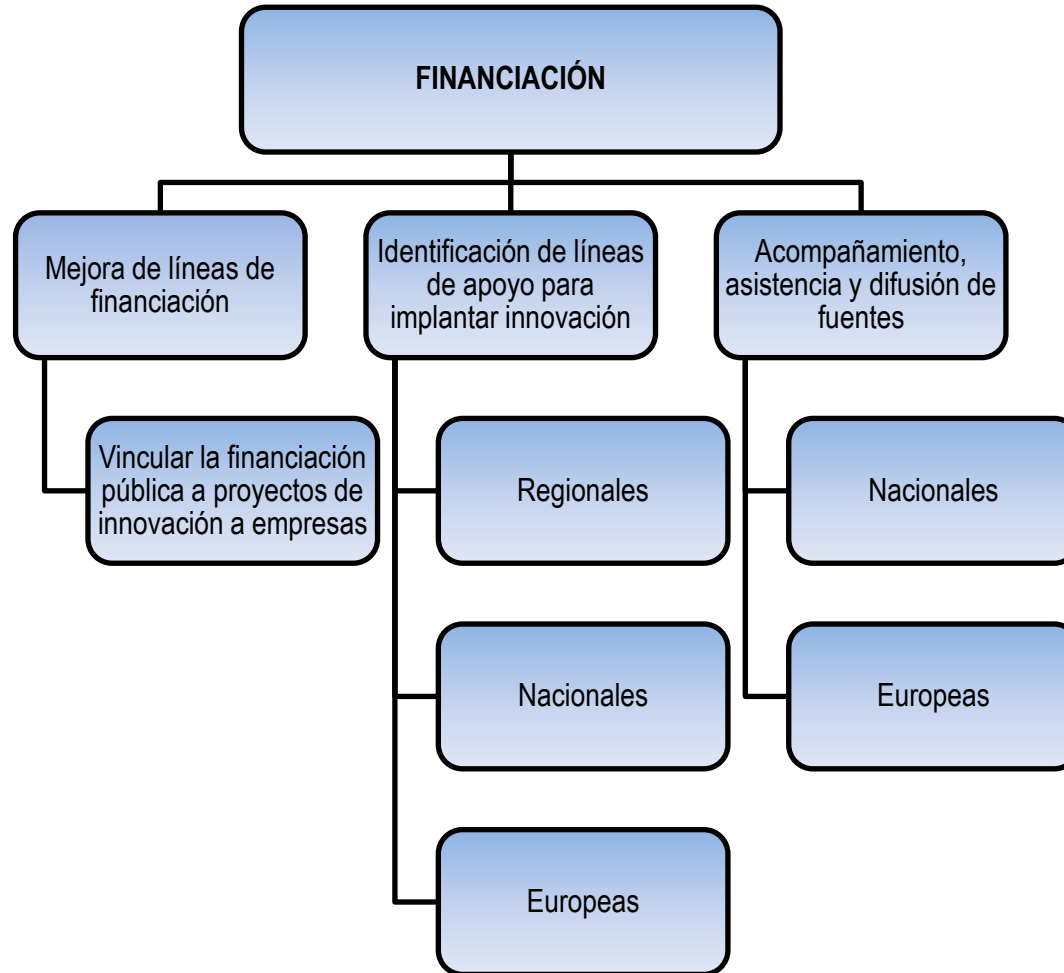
FINANCIACIÓN

Mejora de líneas de financiación

Vincular la financiación pública a proyectos de innovación a empresas

Identificación de líneas de apoyo para implantar innovación

Regionales

Nacionales

Europeas

Acompañamiento, asistencia y difusión de fuentes

Nacionales

Europeas